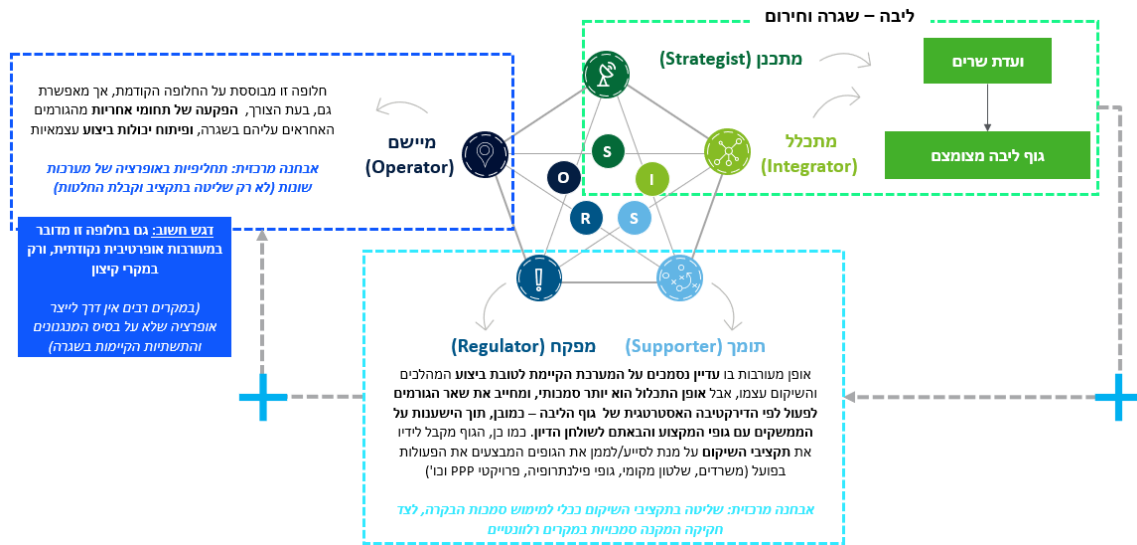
ליבה – שגרה וחירום

מתכנן (Strategist)

ועדת שרים

גוף ליבה מצומצם

מתכלל (Integrator)

מיישם (Operator)

חלופה זו מבוססת על החלופה הקודמת, אך מאפשרת גם, בעת הצורך, הפקעה של תחומי אחריות מהגורמים האחראים עליהם בשגרה, ופיתוח יכולות ביצוע עצמאיות

אבחנה מרכזית: תחליפיות באופרציה של מערכות שונות (לא רק שליטה בתקציב וקבלת החלטות)

דגש חשוב: גם בחלופה זו מדובר במעורבות אופרטיבית נקודתית, ורק במקרי קיצון

(במקרים רבים אין דרך לייצר אופרציה שלא על בסיס המנגנונים והתשתיות הקיימות בשגרה)

S
O
I
R
S

מפקח (Regulator)

תומך (Supporter)

אופן מעורבות בו עדיין נסמכים על המערכת הקיימת לטובת ביצוע המהלכים והשיקום עצמו, אבל אופן התכלול הוא יותר סמכותי, ומחייב את שאר הגורמים לפעול לפי הדירקטיבה האסטרטגית של גוף הליבה – כמובן, תוך הישענות על הממשקים עם גופי המקצוע והבאתם לשולחן הדיון. כמו כן, הגוף מקבל לידיו את תקציבי השיקום על מנת לסייע/לממן את הגופים המבצעים את הפעולות בפועל (משרדים, שלטון מקומי, גופי פילנתרופיה, פרויקטי PPP וכו')

אבחנה מרכזית: שליטה בתקציבי השיקום ככלי למימוש סמכות הבקרה, לצד חקיקה המקנה סמכויות במקרים רלוונטיים